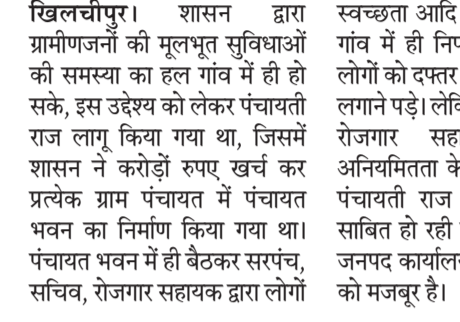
खिलचीपुर। शासन द्वारा ग्रामीणजनों की मूलभूत सुविधाओं की समस्या का हल गांव में ही हो सके, इस उद्देश्य को लेकर पंचायती राज लागू किया गया था, जिसमें शासन ने करोड़ों रुपए खर्च कर प्रत्येक ग्राम पंचायत में पंचायत भवन का निर्माण किया गया था। पंचायत भवन में ही बैठकर सरपंच, सचिव, रोजगार सहायक द्वारा लोगों

स्वच्छता आदि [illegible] गांव में ही निप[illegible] लोगों को दफ्तर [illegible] लगाने पड़े। लेवि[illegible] रोजगार सह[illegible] अनियमितता के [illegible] पंचायती राज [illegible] साबित हो रही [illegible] जनपद कार्याल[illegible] को मजबूर है।